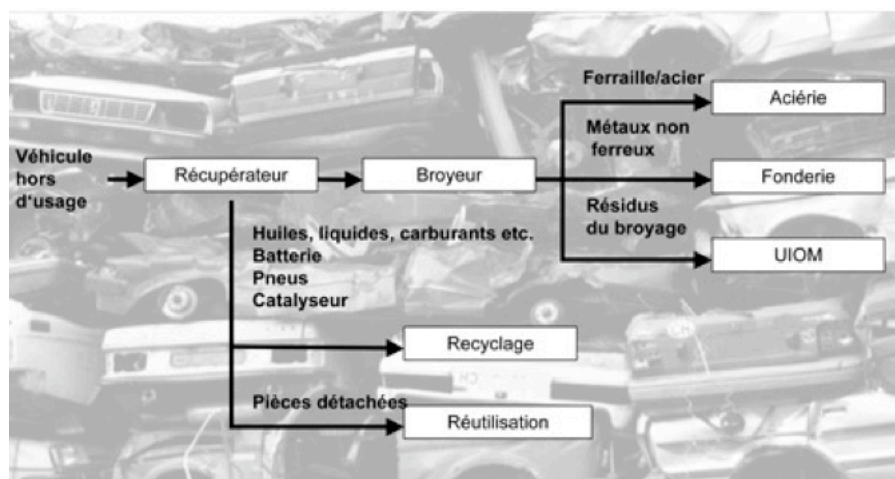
Véhicule hors d'usage

Récupérateur

Broyeur

Ferraille/acier

Aciérie

Métaux non ferreux

Fonderie

Résidus du broyage

UIOM

Huiles, liquides, carburants etc.
Batterie
Pneus
Catalyseur

Recyclage

Pièces détachées

Réutilisation